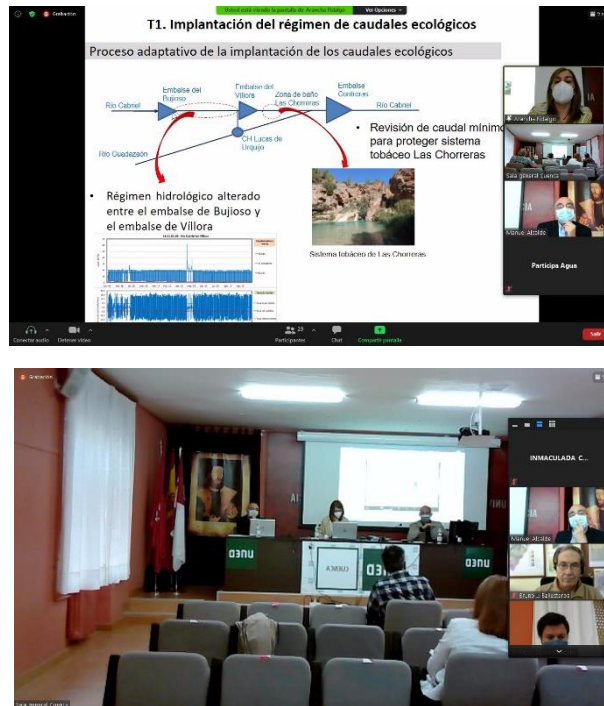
Grabación

Usted está viendo la pantalla de Arancha Fidalgo

Ver Opciones

T1. Implantación del régimen de caudales ecológicos

Proceso adaptativo de la implantación de los caudales ecológicos

Río Cabriel

Embalse del Bujioso

Embalse del Víllora

Zona de baño Las Chorreras

Embalse Contreras

Río Cabriel

Río Guadazaón

CH Lucas de Urquijo

• Revisión de caudal mínimo para proteger sistema tobáceo Las Chorreras

• Régimen hidrológico alterado entre el embalse de Bujioso y el embalse de Víllora

Sistema tobáceo de Las Chorreras

Arancha Fidalgo

Sala general Cuenca

Manuel Alcalde

Participa Agua

Conectar audio

Detener video

Participantes 23

Chat

Compartir pantalla

Salir

Grabación

UNED

UNED

CUENCA

UNED

INMACULADA C...

Manuel Alcalde

Bruno ... Ballesteros

Sala general Cuenca